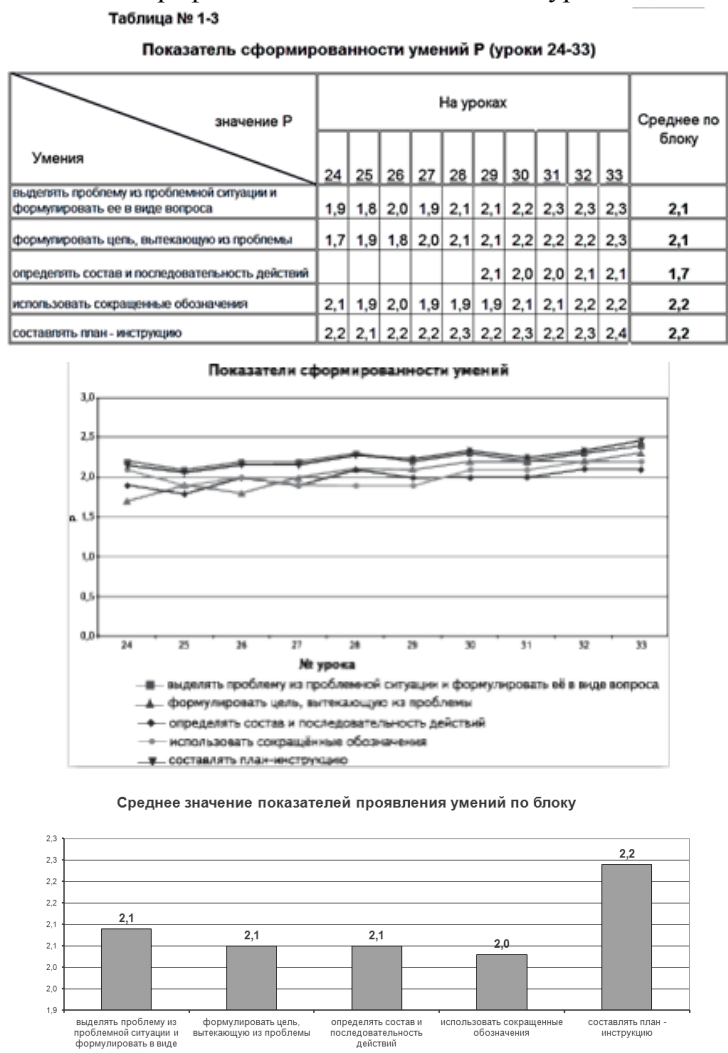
Таблица № 1-3

Показатель сформированности умений Р (уроки 24-33)

| Умения \ значение Р | 24 | 25 | 26 | 27 | 28 | 29 | 30 | 31 | 32 | 33 | Среднее по блоку |
|---|---|---|---|---|---|---|---|---|---|---|---|
| выделять проблему из проблемной ситуации и формулировать ее в виде вопроса | 1,9 | 1,8 | 2,0 | 1,9 | 2,1 | 2,1 | 2,2 | 2,3 | 2,3 | 2,3 | 2,1 |
| формулировать цель, вытекающую из проблемы | 1,7 | 1,9 | 1,8 | 2,0 | 2,1 | 2,1 | 2,2 | 2,2 | 2,2 | 2,3 | 2,1 |
| определять состав и последовательность действий | | | | | | 2,1 | 2,0 | 2,0 | 2,1 | 2,1 | 1,7 |
| использовать сокращенные обозначения | 2,1 | 1,9 | 2,0 | 1,9 | 1,9 | 1,9 | 2,1 | 2,1 | 2,2 | 2,2 | 2,2 |
| составлять план - инструкцию | 2,2 | 2,1 | 2,2 | 2,2 | 2,3 | 2,2 | 2,3 | 2,2 | 2,3 | 2,4 | 2,2 |

Показатели сформированности умений

3,0
2,5
2,0
1,5
1,0
0,5
0,0
р
24 25 26 27 28 29 30 31 32 33
№ урока

выделять проблему из проблемной ситуации и формулировать её в виде вопроса
формулировать цель, вытекающую из проблемы
определять состав и последовательность действий
использовать сокращённые обозначения
составлять план-инструкцию

Среднее значение показателей проявления умений по блоку

2,3
2,3
2,2
2,2
2,1
2,1
2,0
2,0
1,9

2,1
2,1
2,1
2,0
2,2

выделять проблему из проблемной ситуации и формулировать в виде
формулировать цель, вытекающую из проблемы
определять состав и последовательность действий
использовать сокращенные обозначения
составлять план - инструкцию